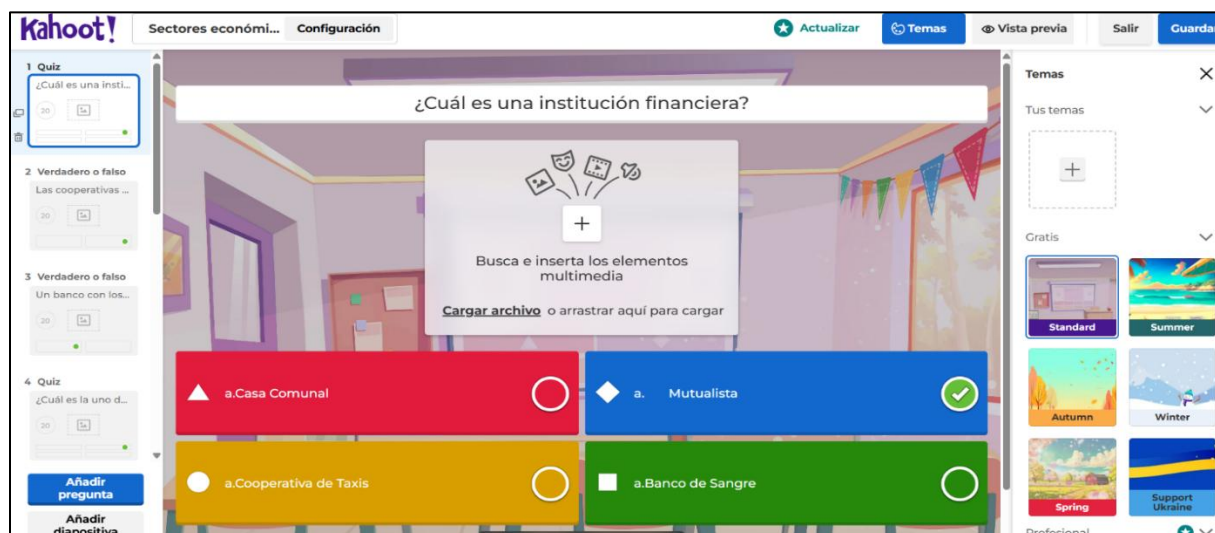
Kahoot! Sectores económi... Configuración Actualizar Temas Vista previa Salir Guardar

1 Quiz
¿Cuál es una insti...
20

2 Verdadero o falso
Las cooperativas ...
20

3 Verdadero o falso
Un banco con los...
20

4 Quiz
¿Cuál es la uno d...
20

Añadir pregunta

Añadir diapositiva

¿Cuál es una institución financiera?

+

Busca e inserta los elementos multimedia

Cargar archivo o arrastrar aquí para cargar

a.Casa Comunal

a. Mutualista

a.Cooperativa de Taxis

a.Banco de Sangre

Temas

Tus temas

+

Gratis

Standard

Summer

Autumn

Winter

Spring

Support Ukraine

Profesional